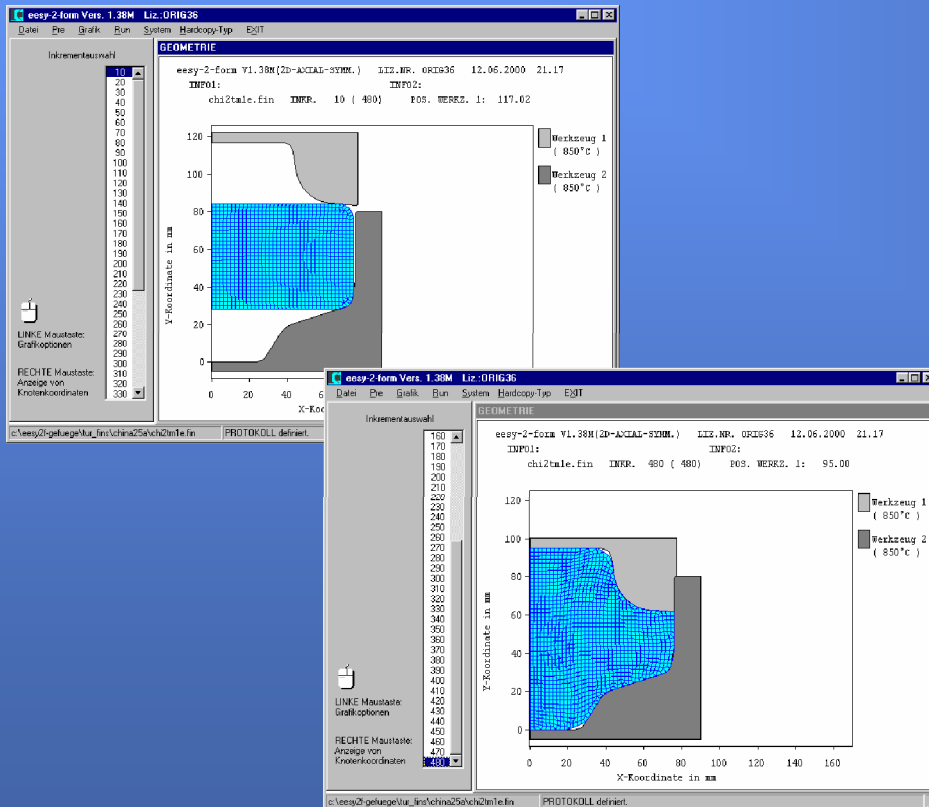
eesy-2-form Vers. 1.38M Liz.:ORIG36

Datei Pre Grafik Run System Hardcopy-Typ EXIT

Inkrementauswahl

10
20
30
40
50
60
70
80
90
100
110
120
130
140
150
160
170
180
190
200
210
220
230
240
250
260
270
280
290
300
310
320
330

LINKE Maustaste: Grafikoptionen

RECHTE Maustaste: Anzeige von Knotenkoordinaten

GEOMETRIE

eesy-2-form V1.38M(2D-AXIAL-SYMM.) LIZ.NR. ORIG36 12.06.2000 21.17

INFO1: INFO2:

chi2tm1e.fin INKR. 10 ( 480) POS. WERKZ. 1: 117.02

Werkzeug 1 ( 850°C )

Werkzeug 2 ( 850°C )

Y-Koordinate in mm

120
100
80
60
40
20
0

0 20 40

X-Koor

c:\eesy2f-gefuege\tur_fins\china25a\chi2tm1e.fin

PROTOKOLL definiert.

eesy-2-form Vers. 1.38M Liz.:ORIG36

Datei Pre Grafik Run System Hardcopy-Typ EXIT

Inkrementauswahl

160
170
180
190
200
210
220
230
240
250
260
270
280
290
300
310
320
330
340
350
360
370
380
390
400
410
420
430
440
450
460
470
480

LINKE Maustaste: Grafikoptionen

RECHTE Maustaste: Anzeige von Knotenkoordinaten

GEOMETRIE

eesy-2-form V1.38M(2D-AXIAL-SYMM.) LIZ.NR. ORIG36 12.06.2000 21.17

INFO1: INFO2:

chi2tm1e.fin INKR. 480 ( 480) POS. WERKZ. 1: 95.00

Werkzeug 1 ( 850°C )

Werkzeug 2 ( 850°C )

Y-Koordinate in mm

120
100
80
60
40
20
0

0 20 40 60 80 100 120 140 160

X-Koordinate in mm

c:\eesy2f-gefuege\tur_fins\china25a\chi2tm1e.fin

PROTOKOLL definiert.